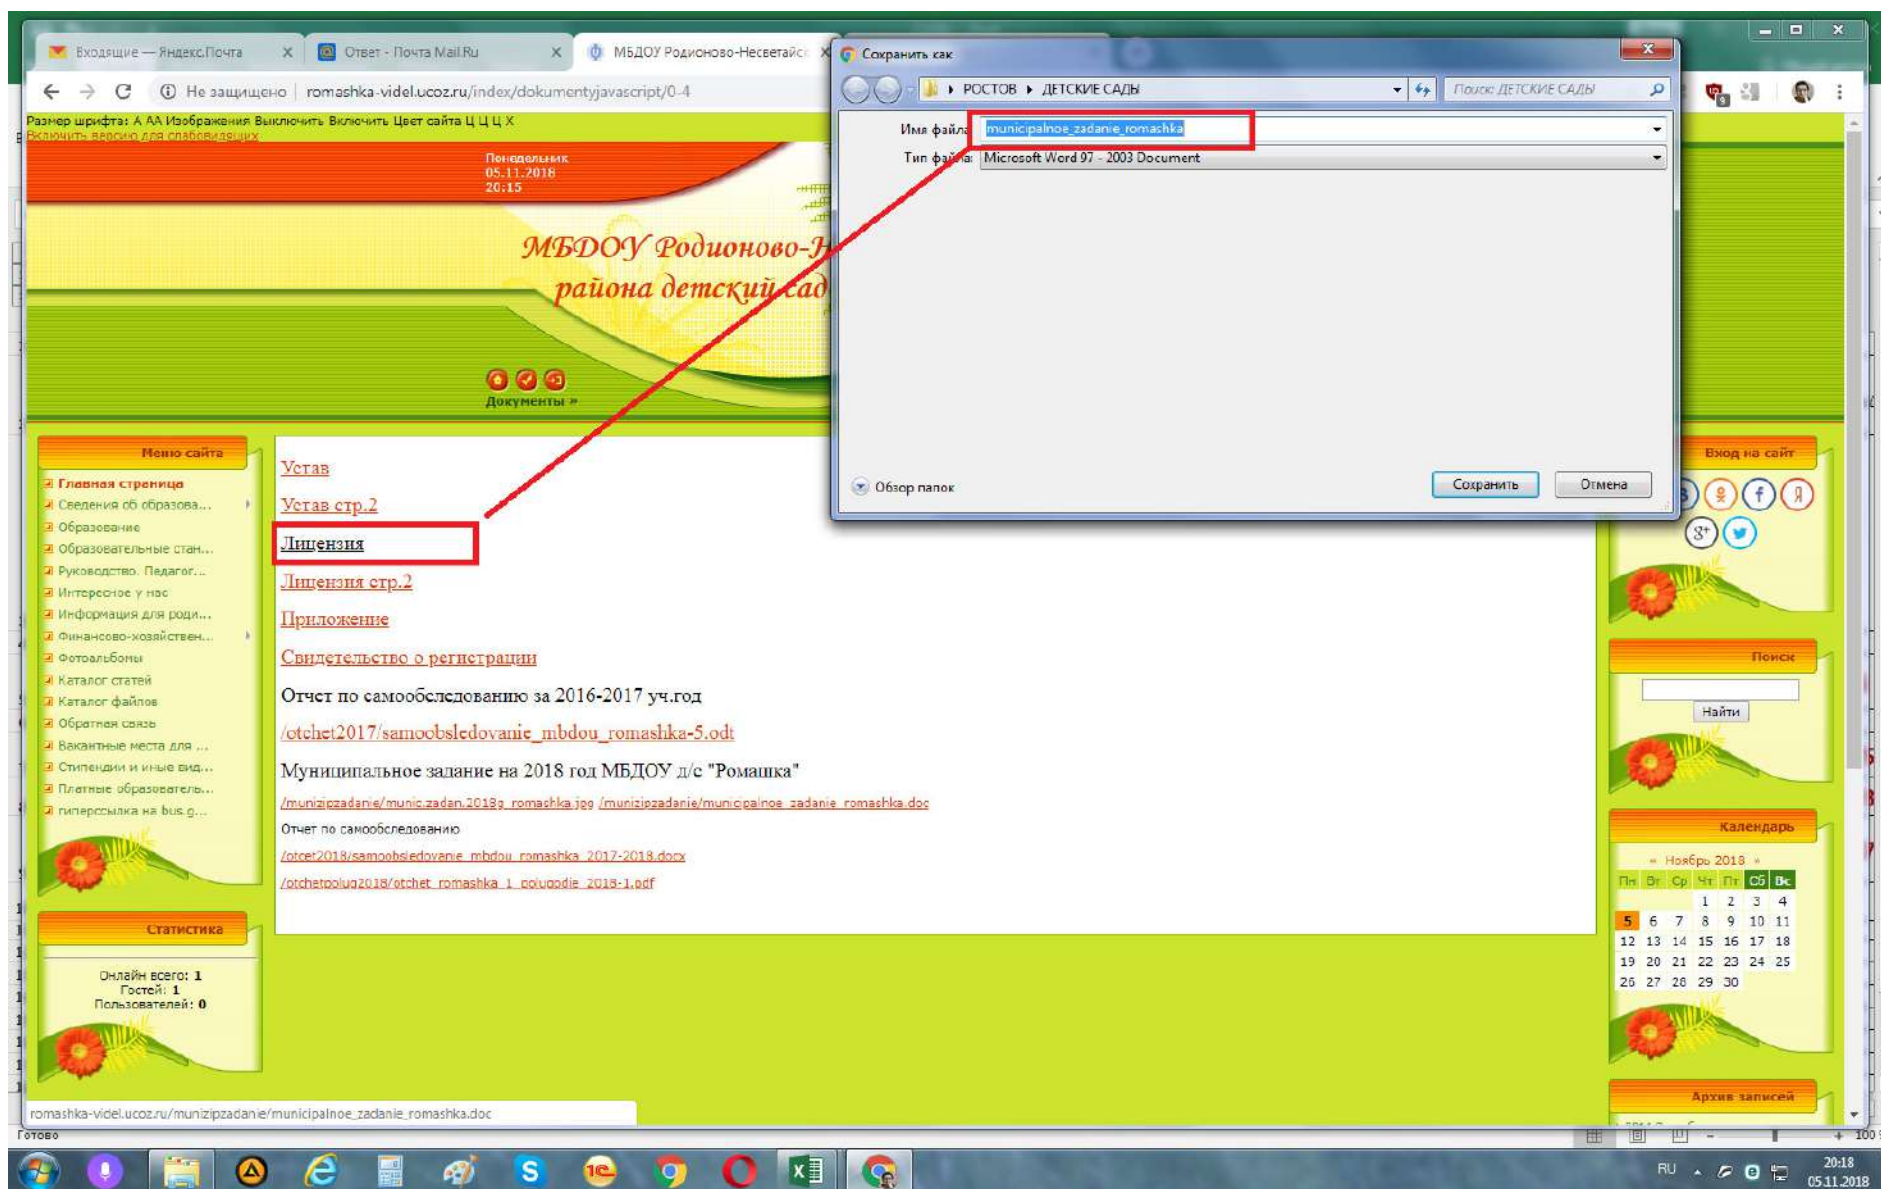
Входящие — Яндекс.Почта ×
Ответ - Почта Mail.Ru ×
МБДОУ Родионово-Несветайс ×

Не защищено | romashka-videl.ucoz.ru/index/dokumentyjavascript/0-4

Размер шрифта: А АА Изображения Выключить Включить Цвет сайта Ц Ц Ц X
Включить версию для слабовидящих

Понедельник
05.11.2018
20:15

МБДОУ Родионово-Н
района детский сад

Документы »

Сохранить как
РОСТОВ ▸ ДЕТСКИЕ САДЫ
Поиск: ДЕТСКИЕ САДЫ
Имя файла: municipalnoe_zadanie_romashka
Тип файла: Microsoft Word 97 - 2003 Document
Обзор папок
Сохранить
Отмена

Меню сайта
Главная страница
Сведения об образова...
Образование
Образовательные стан...
Руководство. Педагог...
Интересное у нас
Информация для роди...
Финансово-хозяйствен...
Фотоальбомы
Каталог статей
Каталог файлов
Обратная связь
Вакантные места для ...
Стипендии и иные вид...
Платные образователь...
гиперссылка на bus.g...

Статистика
Онлайн всего: 1
Гостей: 1
Пользователей: 0

Устав
Устав стр.2
Лицензия
Лицензия стр.2
Приложение
Свидетельство о регистрации
Отчет по самообследованию за 2016-2017 уч.год
/otchet2017/samoobsledovanie_mbdou_romashka-5.odt
Муниципальное задание на 2018 год МБДОУ д/с "Ромашка"
/munizipzadanie/munic.zadan.2018g_romashka.jpg /munizipzadanie/municipalnoe_zadanie_romashka.doc
Отчет по самообследованию
/otcet2018/samoobsledovanie_mbdou_romashka_2017-2018.docx
/otchetpolug2018/otchet_romashka_1_polugodie_2018-1.pdf

Вход на сайт

Поиск
Найти

Календарь
« Ноябрь 2018 »
| Пн | Вт | Ср | Чт | Пт | Сб | Вс |
|---|---|---|---|---|---|---|
| | | | 1 | 2 | 3 | 4 |
| 5 | 6 | 7 | 8 | 9 | 10 | 11 |
| 12 | 13 | 14 | 15 | 16 | 17 | 18 |
| 19 | 20 | 21 | 22 | 23 | 24 | 25 |
| 26 | 27 | 28 | 29 | 30 | | |

Архив записей

romashka-videl.ucoz.ru/munizipzadanie/municipalnoe_zadanie_romashka.doc
Готово
RU 20:18 05.11.2018